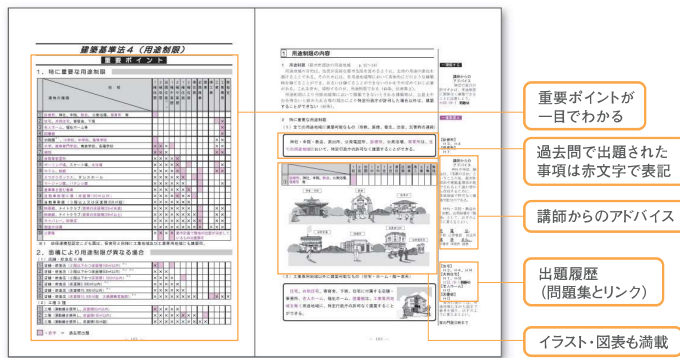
建築基準法4（用途制限）

重要ポイント

1. 特に重要な用途制限

2. 敷地により用途制限が異なる場合

用途制限の内容

1. 用途制限

2. 特に重要な用途制限

重要ポイントが一目でわかる

過去問で出題された事項は赤文字で表記

講師からのアドバイス

出題履歴（問題集とリンク）

イラスト・図表も満載